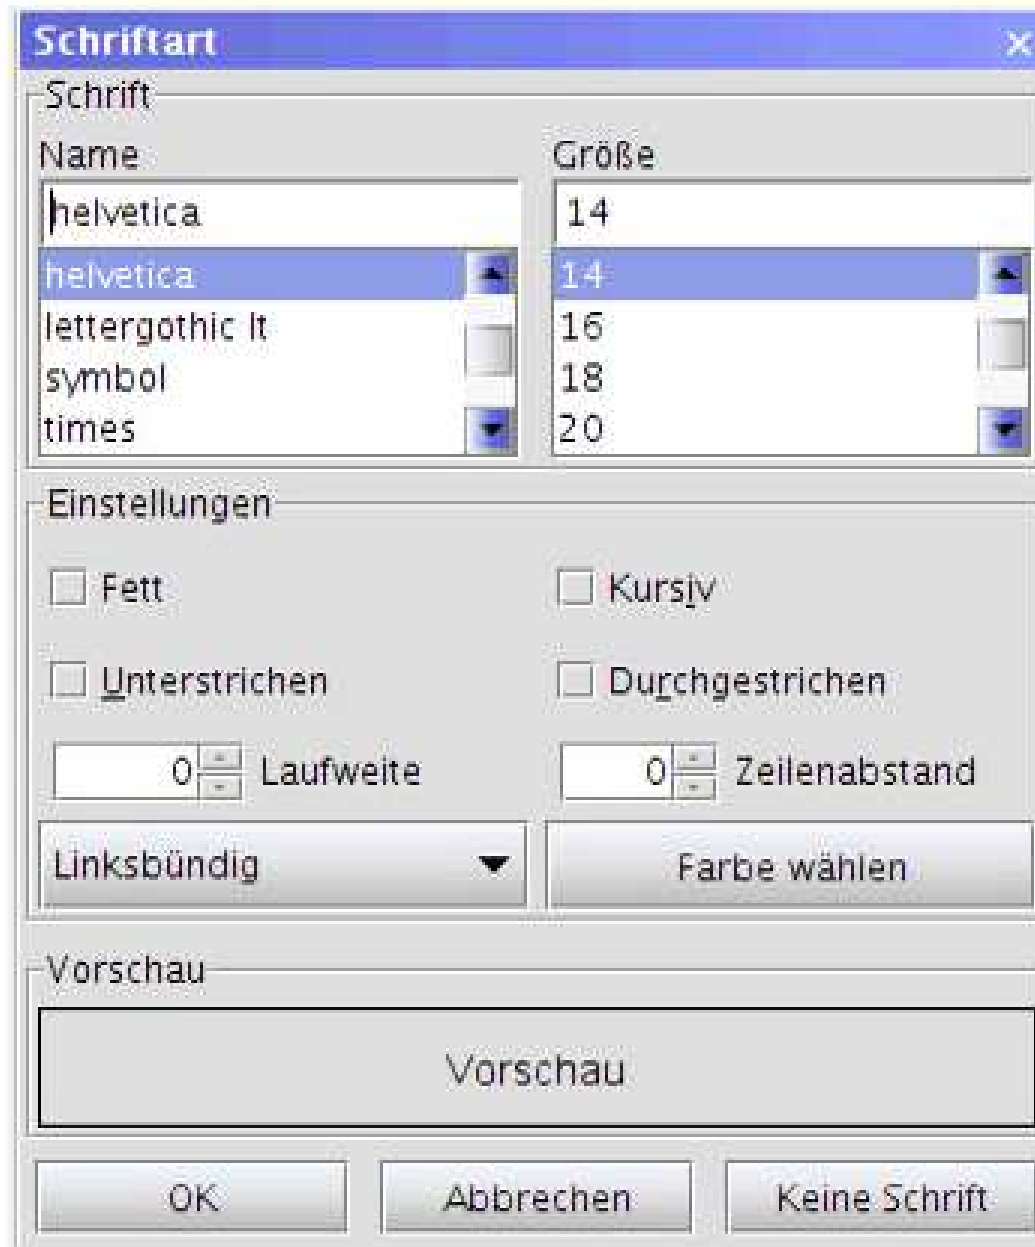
Schriftart
×

Schrift
Name
helvetica
helvetica
lettergothic lt
symbol
times

Größe
14
14
16
18
20

Einstellungen
Fett
Kursiv
Unterstrichen
Durchgestrichen
0 Laufweite
0 Zeilenabstand
Linksbündig
Farbe wählen

Vorschau
Vorschau

OK
Abbrechen
Keine Schrift